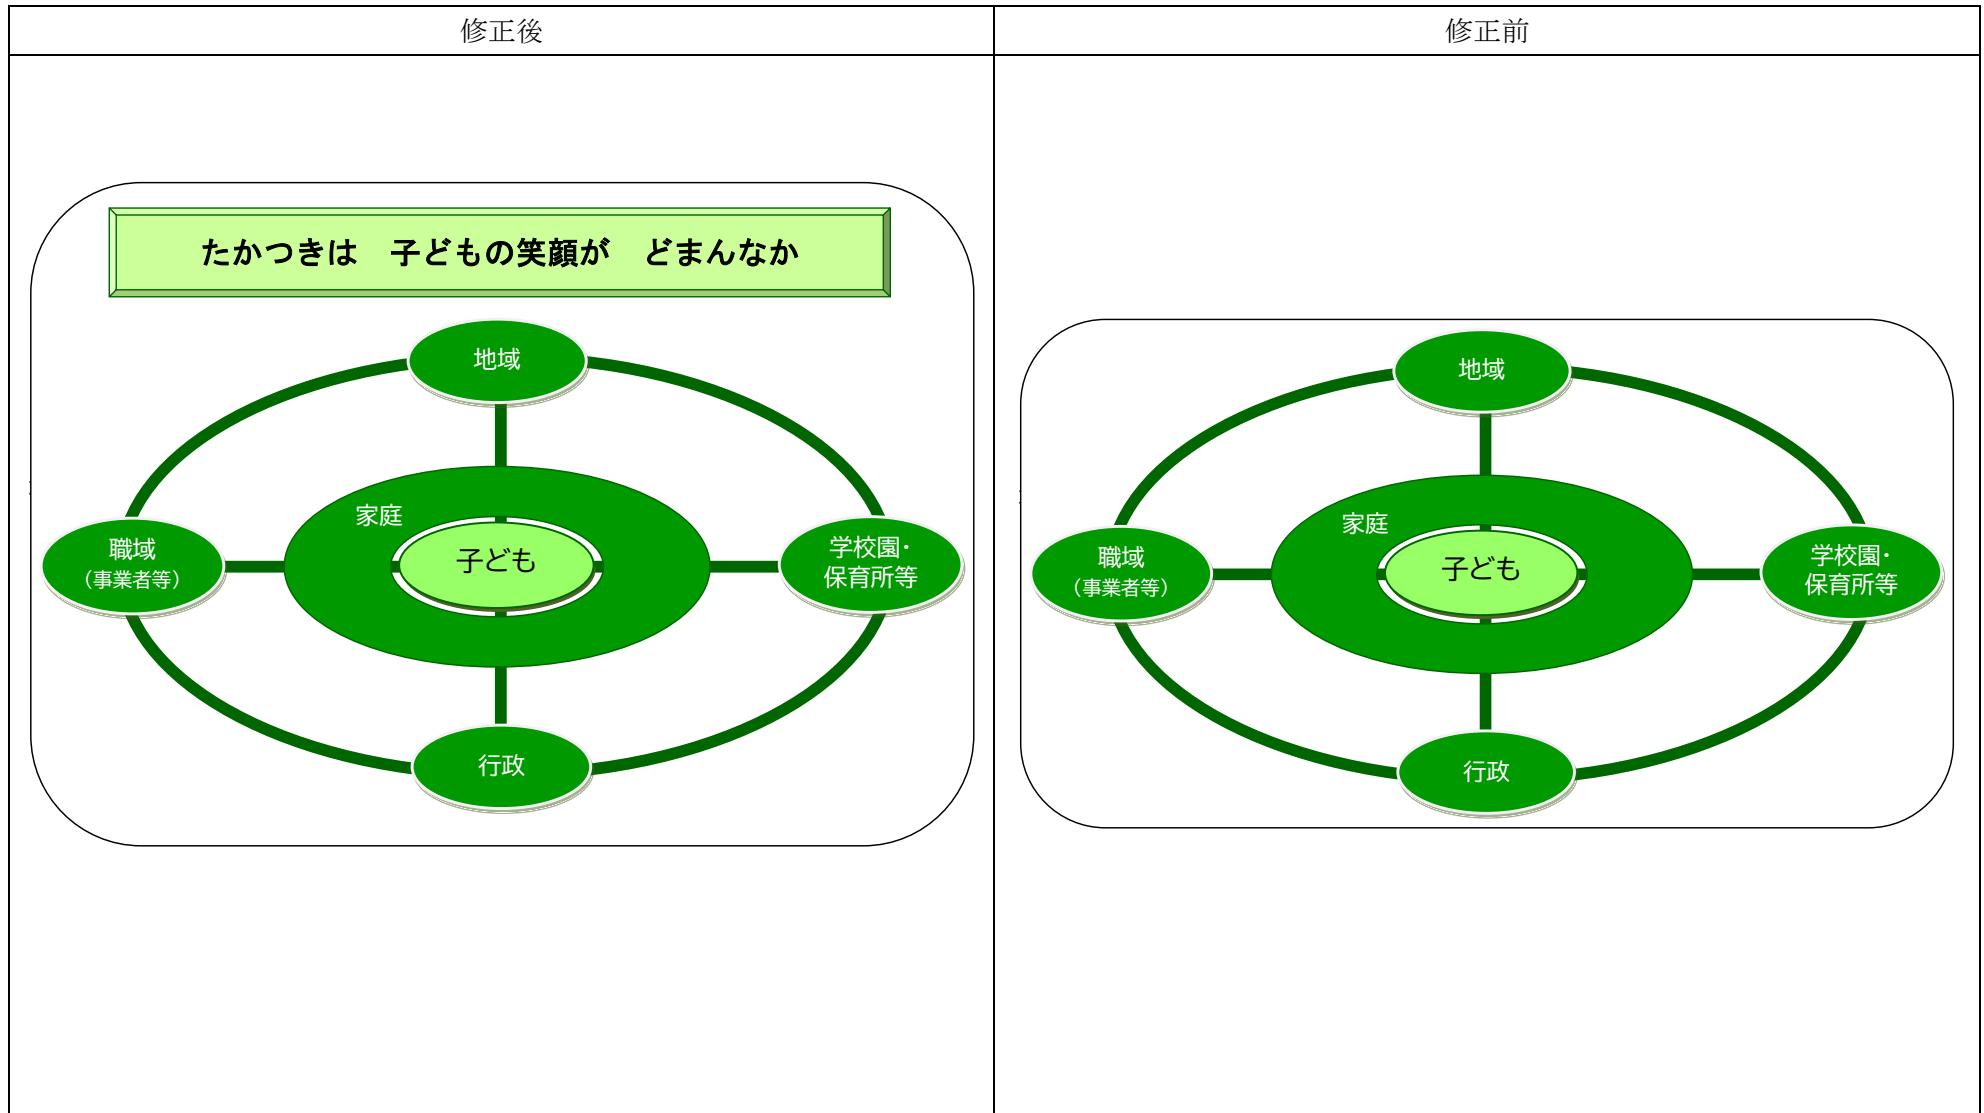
| 修正後 | 修正前 |
|---|---|
| たかつきは　子どもの笑顔が　どまんなか<br><br>地域<br>家庭<br>職域（事業者等）<br>子ども<br>学校園・保育所等<br>行政 | 地域<br>家庭<br>職域（事業者等）<br>子ども<br>学校園・保育所等<br>行政 |